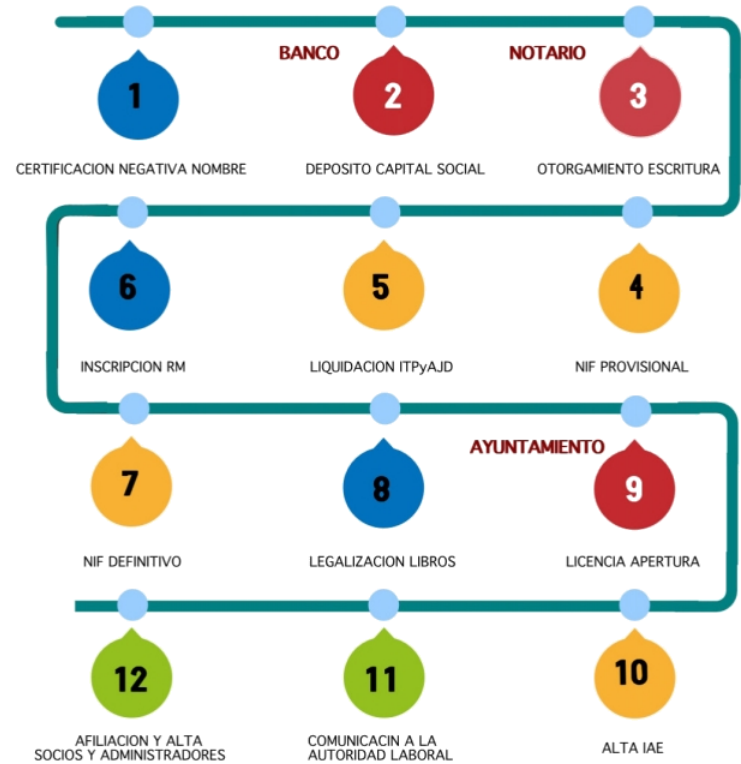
BANCO

NOTARIO

1

CERTIFICACION NEGATIVA NOMBRE

2

DEPOSITO CAPITAL SOCIAL

3

OTORGAMIENTO ESCRITURA

6

INSCRIPCION RM

5

LIQUIDACION ITPyAJD

4

NIF PROVISIONAL

AYUNTAMIENTO

7

NIF DEFINITIVO

8

LEGALIZACION LIBROS

9

LICENCIA APERTURA

12

AFILIACION Y ALTA SOCIOS Y ADMINISTRADORES

11

COMUNICACIN A LA AUTORIDAD LABORAL

10

ALTA IAE